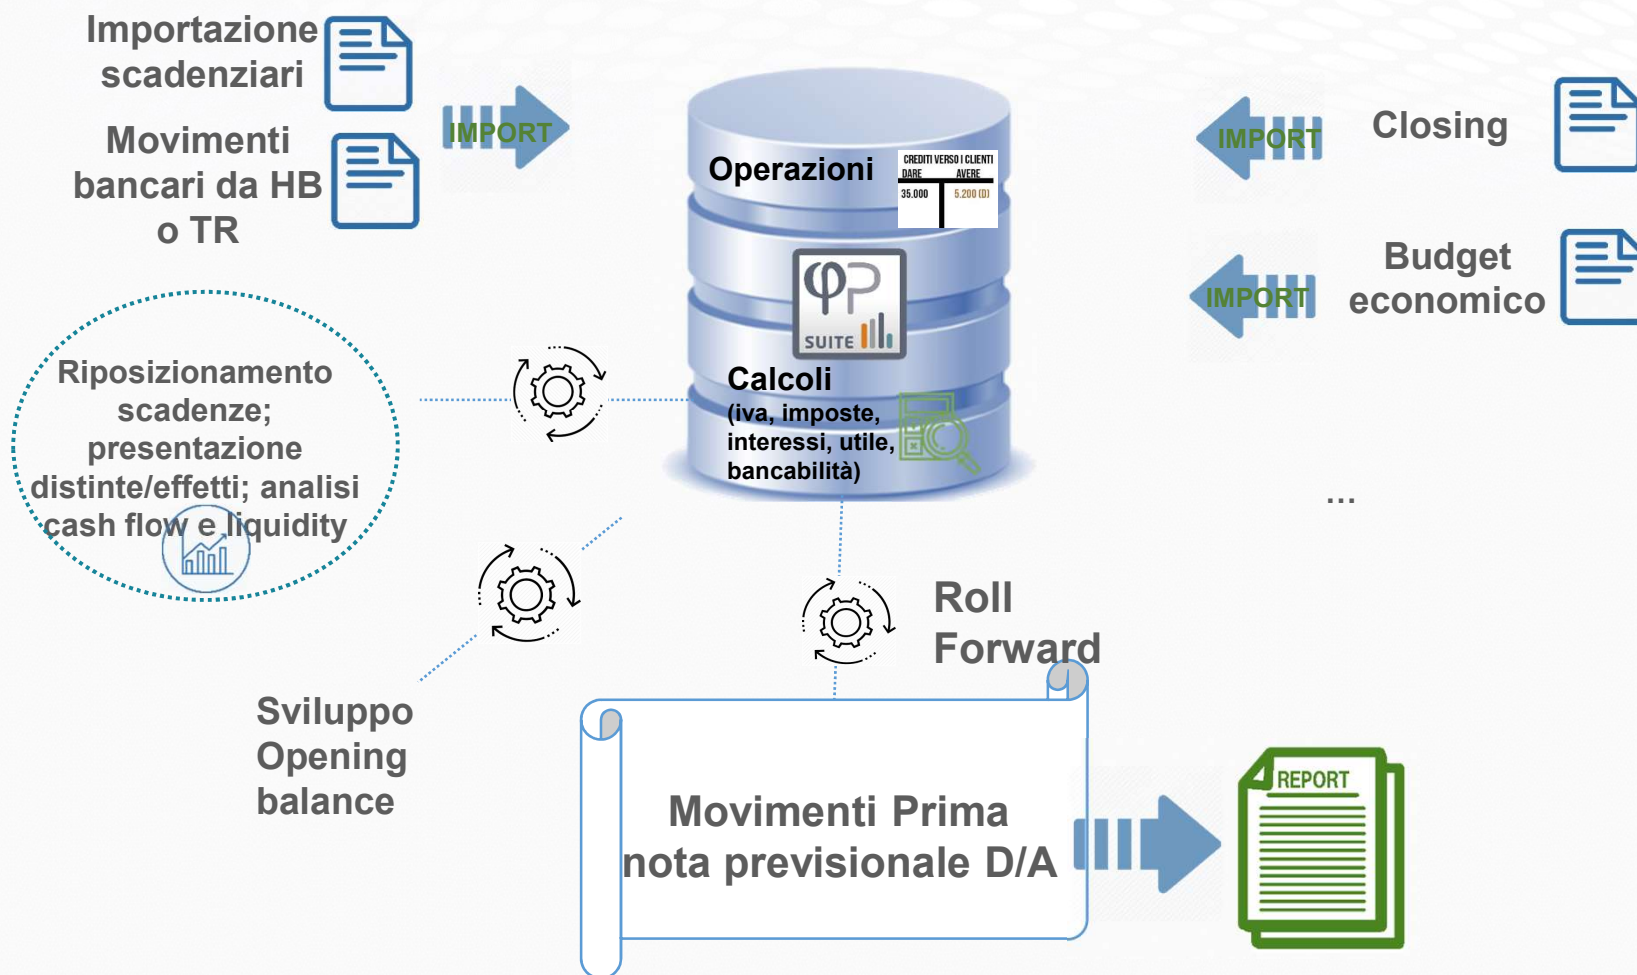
Importazione scadenziari

Movimenti bancari da HB o TR

IMPORT

Operazioni

CREDITI VERSO I CLIENTI
DARE AVERE
35.000 5.200 (D)

SUITE

Calcoli
(iva, imposte, interessi, utile, bancabilità)

IMPORT

Closing

IMPORT

Budget economico

...

Riposizionamento scadenze; presentazione distinte/effetti; analisi cash flow e liquidity

Roll Forward

Sviluppo Opening balance

Movimenti Prima nota previsionale D/A

REPORT